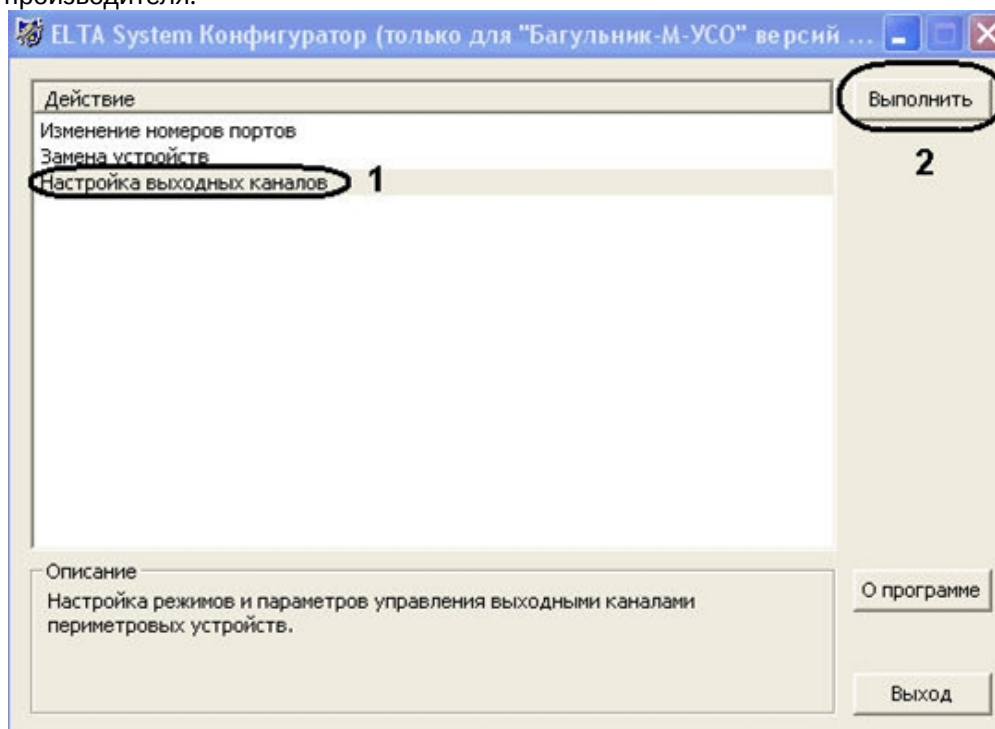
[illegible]

ELTA System Конфигуратор (только для "Багульник-М-УСО" версий ...

Действие

Изменение номеров портов
Замена устройств
Настройка выходных каналов

1

Выполнить

2

Описание

Настройка режимов и параметров управления выходными каналами периметровых устройств.

О программе

Выход